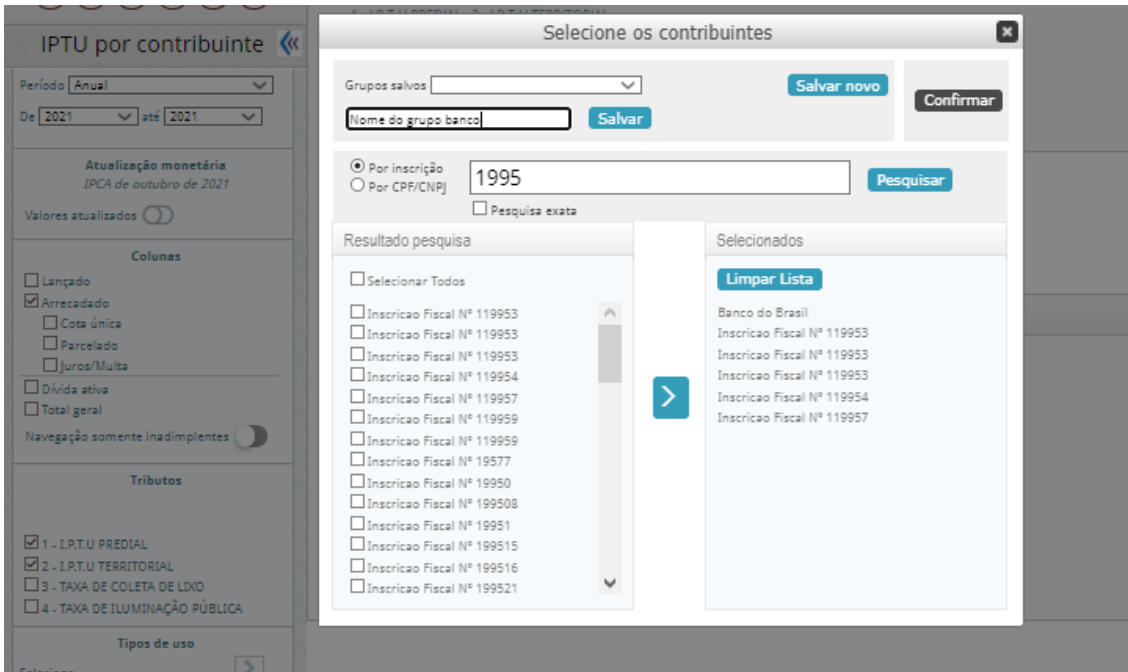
IPTU por contribuinte «

Período Anual
De 2021 até 2021

Atualização monetária
IPCA de outubro de 2021
Valores atualizados

Colunas
Lançado
Arrecadado
Cota única
Parcelado
Juros/Multa
Dívida ativa
Total geral
Navegação somente inadimplentes

Tributos
1 - I.P.T.U PREDIAL
2 - I.P.T.U TERRITORIAL
3 - TAXA DE COLETA DE LIXO
4 - TAXA DE ILUMINAÇÃO PÚBLICA

Tipos de uso

Selecione os contribuintes

Grupos salvos
Salvar novo
Nome do grupo banco
Salvar
Confirmar

Por inscrição
Por CPF/CNPJ
1995
Pesquisar
Pesquisa exata

Resultado pesquisa
Selecionar Todos
Inscricao Fiscal Nº 119953
Inscricao Fiscal Nº 119953
Inscricao Fiscal Nº 119953
Inscricao Fiscal Nº 119954
Inscricao Fiscal Nº 119957
Inscricao Fiscal Nº 119959
Inscricao Fiscal Nº 119959
Inscricao Fiscal Nº 19577
Inscricao Fiscal Nº 19950
Inscricao Fiscal Nº 199508
Inscricao Fiscal Nº 19951
Inscricao Fiscal Nº 199515
Inscricao Fiscal Nº 199516
Inscricao Fiscal Nº 199521

Selecionados
Limpar Lista
Banco do Brasil
Inscricao Fiscal Nº 119953
Inscricao Fiscal Nº 119953
Inscricao Fiscal Nº 119953
Inscricao Fiscal Nº 119954
Inscricao Fiscal Nº 119957